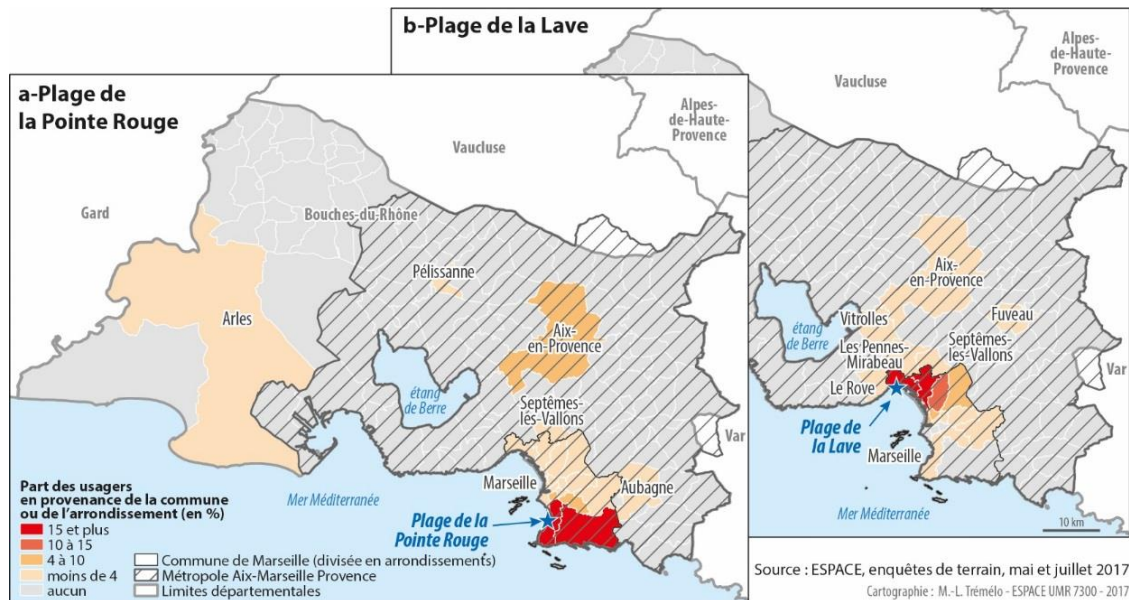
b-Plage de la Lave

Vaucluse

Alpes-de-Haute-Provence

Aix-en-Provence

Vitrolles

étang de Berre

Les Pennes-Mirabeau

Fuveau

Septèmes-les-Vallons

Le Rove

Plage de la Lave

Marseille

Var

Mer Méditerranée

10 km

a-Plage de la Pointe Rouge

Alpes-de-Haute-Provence

Gard

Vaucluse

Bouches-du-Rhône

Pélissanne

Arles

Aix-en-Provence

étang de Berre

Septèmes-lès-Vallons

Var

Marseille

Aubagne

Mer Méditerranée

Plage de la Pointe Rouge

Part des usagers en provenance de la commune ou de l'arrondissement (en %)
15 et plus
10 à 15
4 à 10
moins de 4
aucun

Commune de Marseille (divisée en arrondissements)
Métropole Aix-Marseille Provence
Limites départementales

Source : ESPACE, enquêtes de terrain, mai et juillet 2017
Cartographie : M.-L. Trémélo - ESPACE UMR 7300 - 2017